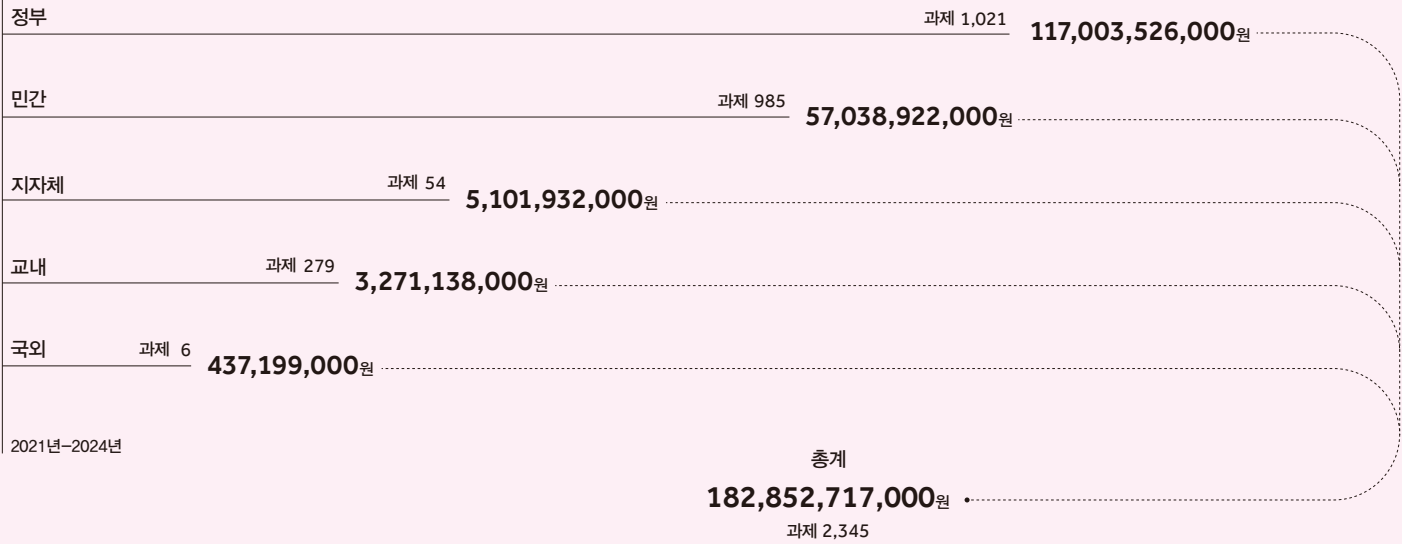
정부
과제 1,021
117,003,526,000원

민간
과제 985
57,038,922,000원

지자체
과제 54
5,101,932,000원

교내
과제 279
3,271,138,000원

국외
과제 6
437,199,000원

2021년–2024년

총계
182,852,717,000원
과제 2,345